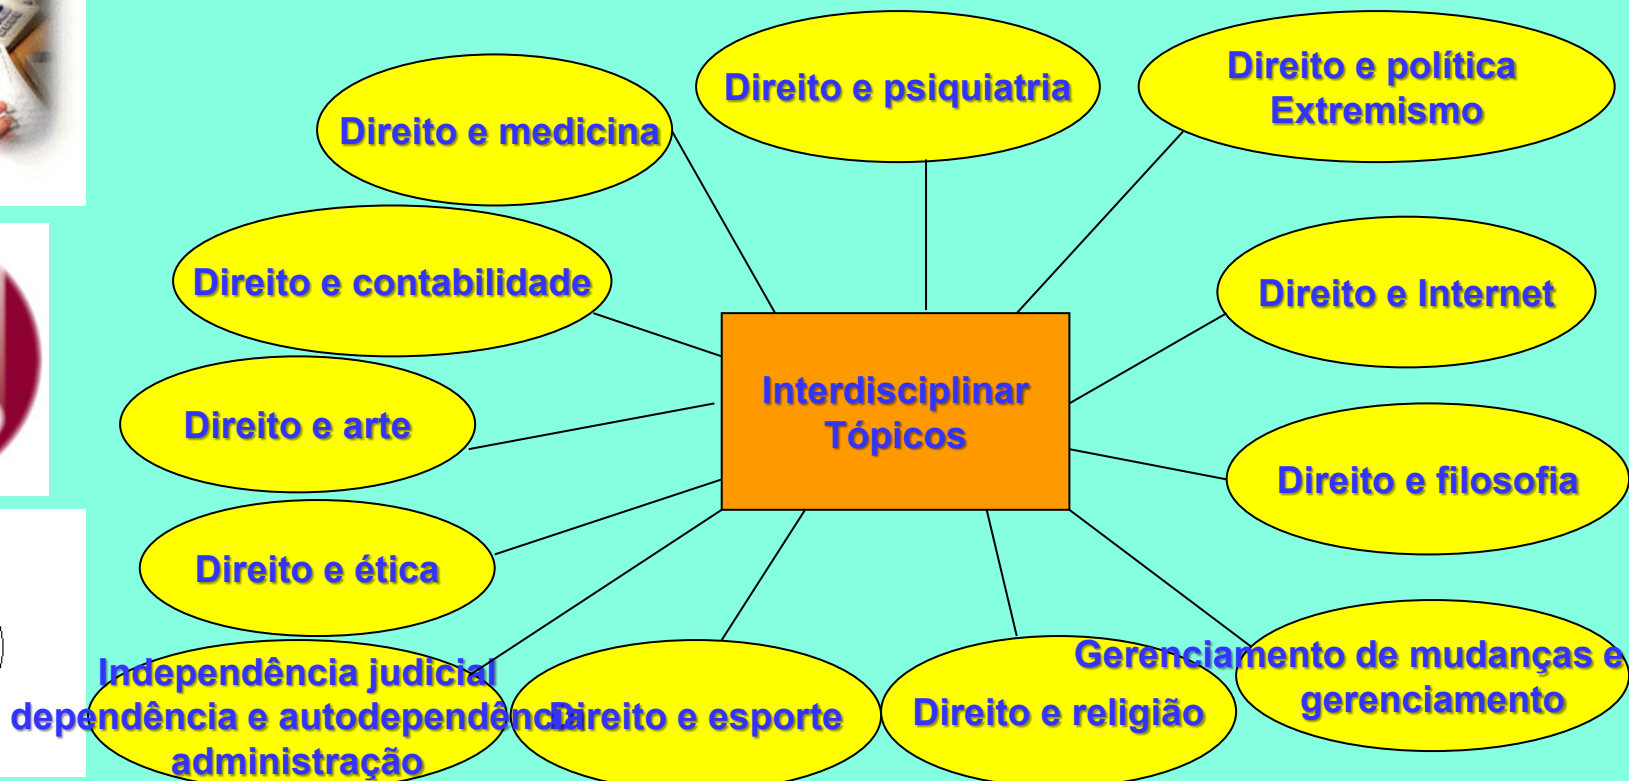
Interdisciplinar
Tópicos

Direito e medicina

Direito e psiquiatria

Direito e política
Extremismo

Direito e contabilidade

Direito e Internet

Direito e arte

Direito e filosofia

Direito e ética

Gerenciamento de mudanças e
gerenciamento

Independência judicial
dependência e autodependência
administração

Direito e esporte

Direito e religião